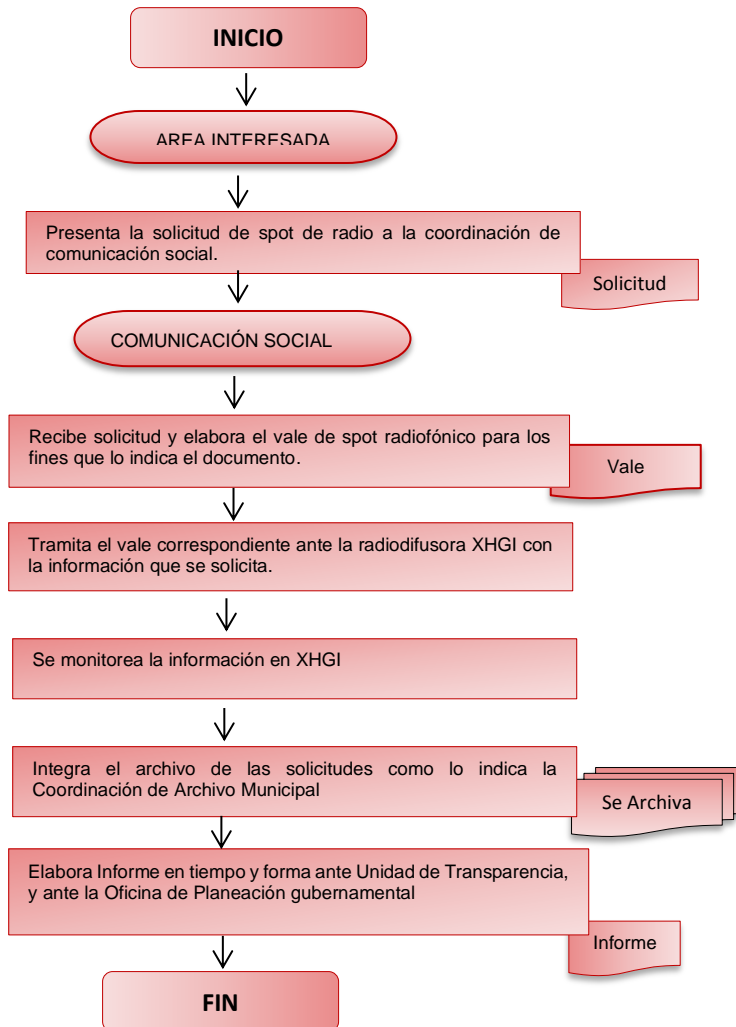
INICIO

AREA INTERESADA

Presenta la solicitud de spot de radio a la coordinación de comunicación social.

Solicitud

COMUNICACIÓN SOCIAL

Recibe solicitud y elabora el vale de spot radiofónico para los fines que lo indica el documento.

Vale

Tramita el vale correspondiente ante la radiodifusora XHGI con la información que se solicita.

Se monitorea la información en XHGI

Integra el archivo de las solicitudes como lo indica la Coordinación de Archivo Municipal

Se Archiva

Elabora Informe en tiempo y forma ante Unidad de Transparencia, y ante la Oficina de Planeación gubernamental

Informe

FIN